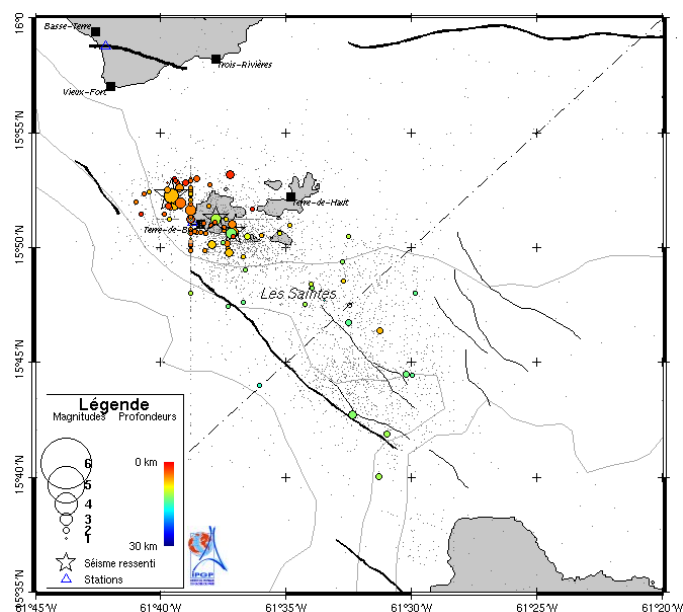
16°0
15°55'N
15°50'N
15°45'N
15°40'N
15°35'N
61°45'W
61°40'W
61°35'W
61°30'W
61°25'W
61°20'W
Basse-Terre
Trois-Rivières
Vieux-Fort
Terre-de-Haut
Terre-de-Bas
Les Saintes
Légende
Magnitudes
Profondeurs
6
5
4
3
2
1
0 km
30 km
Séisme ressenti
Stations
IPGP